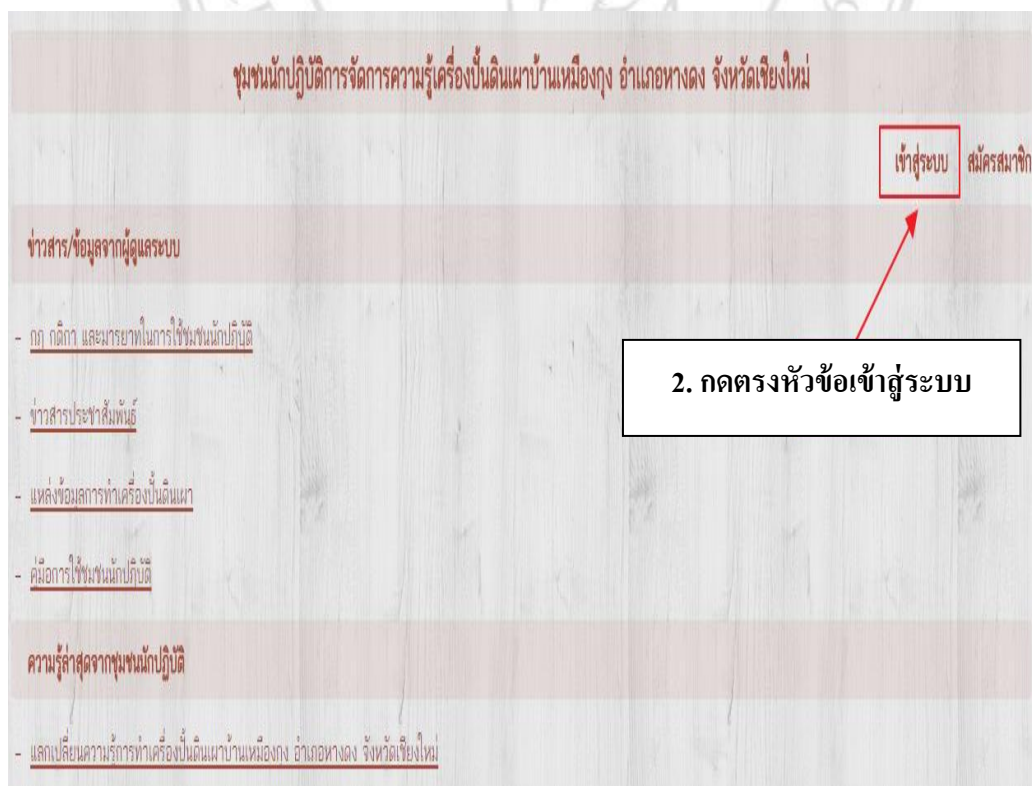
ชุมชนนักปฏิบัติการจัดการความรู้เครื่องปั้นดินเผาบ้านเหมืองกุง อำเภอหางดง จังหวัดเชียงใหม่

เข้าสู่ระบบ สมัครสมาชิก

ข่าวสาร/ข้อมูลจากผู้ดูแลระบบ

- กฎ กติกา และมารยาทในการใช้ชุมชนนักปฏิบัติ

2. กดตรงหัวข้อเข้าสู่ระบบ

- ข่าวสารประชาสัมพันธ์

- แหล่งข้อมูลการทำเครื่องปั้นดินเผา

- คู่มือการใช้ชุมชนนักปฏิบัติ

ความรู้ล่าสุดจากชุมชนนักปฏิบัติ

- แลกเปลี่ยนความรู้การทำเครื่องปั้นดินเผาบ้านเหมืองกุง อำเภอหางดง จังหวัดเชียงใหม่